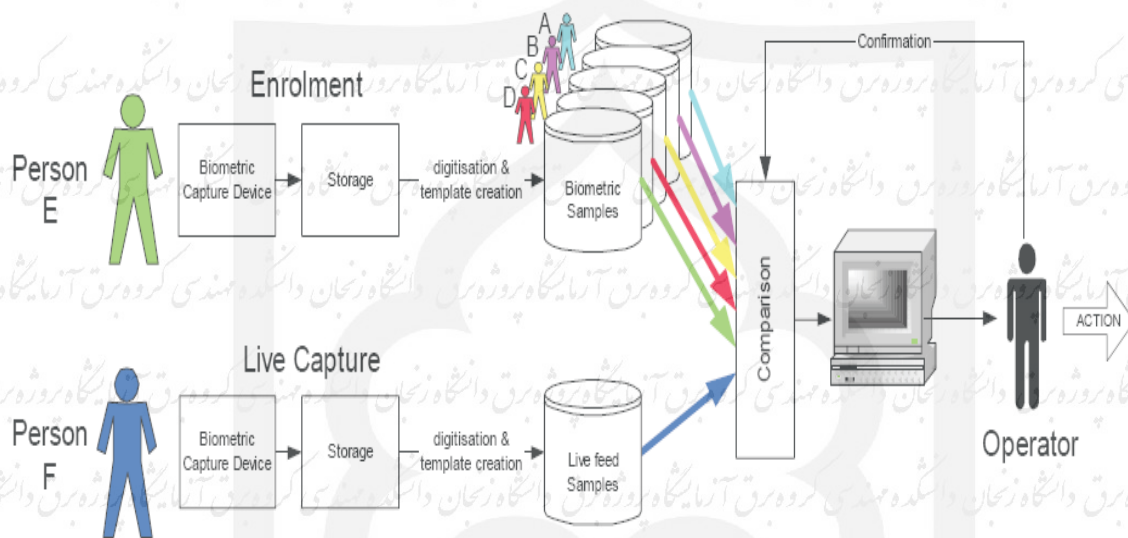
Enrolment

A
B
C
D

Confirmation

Person E

Biometric Capture Device

Storage

digitisation & template creation

Biometric Samples

Comparison

Operator

ACTION

Live Capture

Person F

Biometric Capture Device

Storage

digitisation & template creation

Live feed Samples

دانشگاه زنجان دانشکده مهندسی گروه برق آزمایشگاه پروژه برق